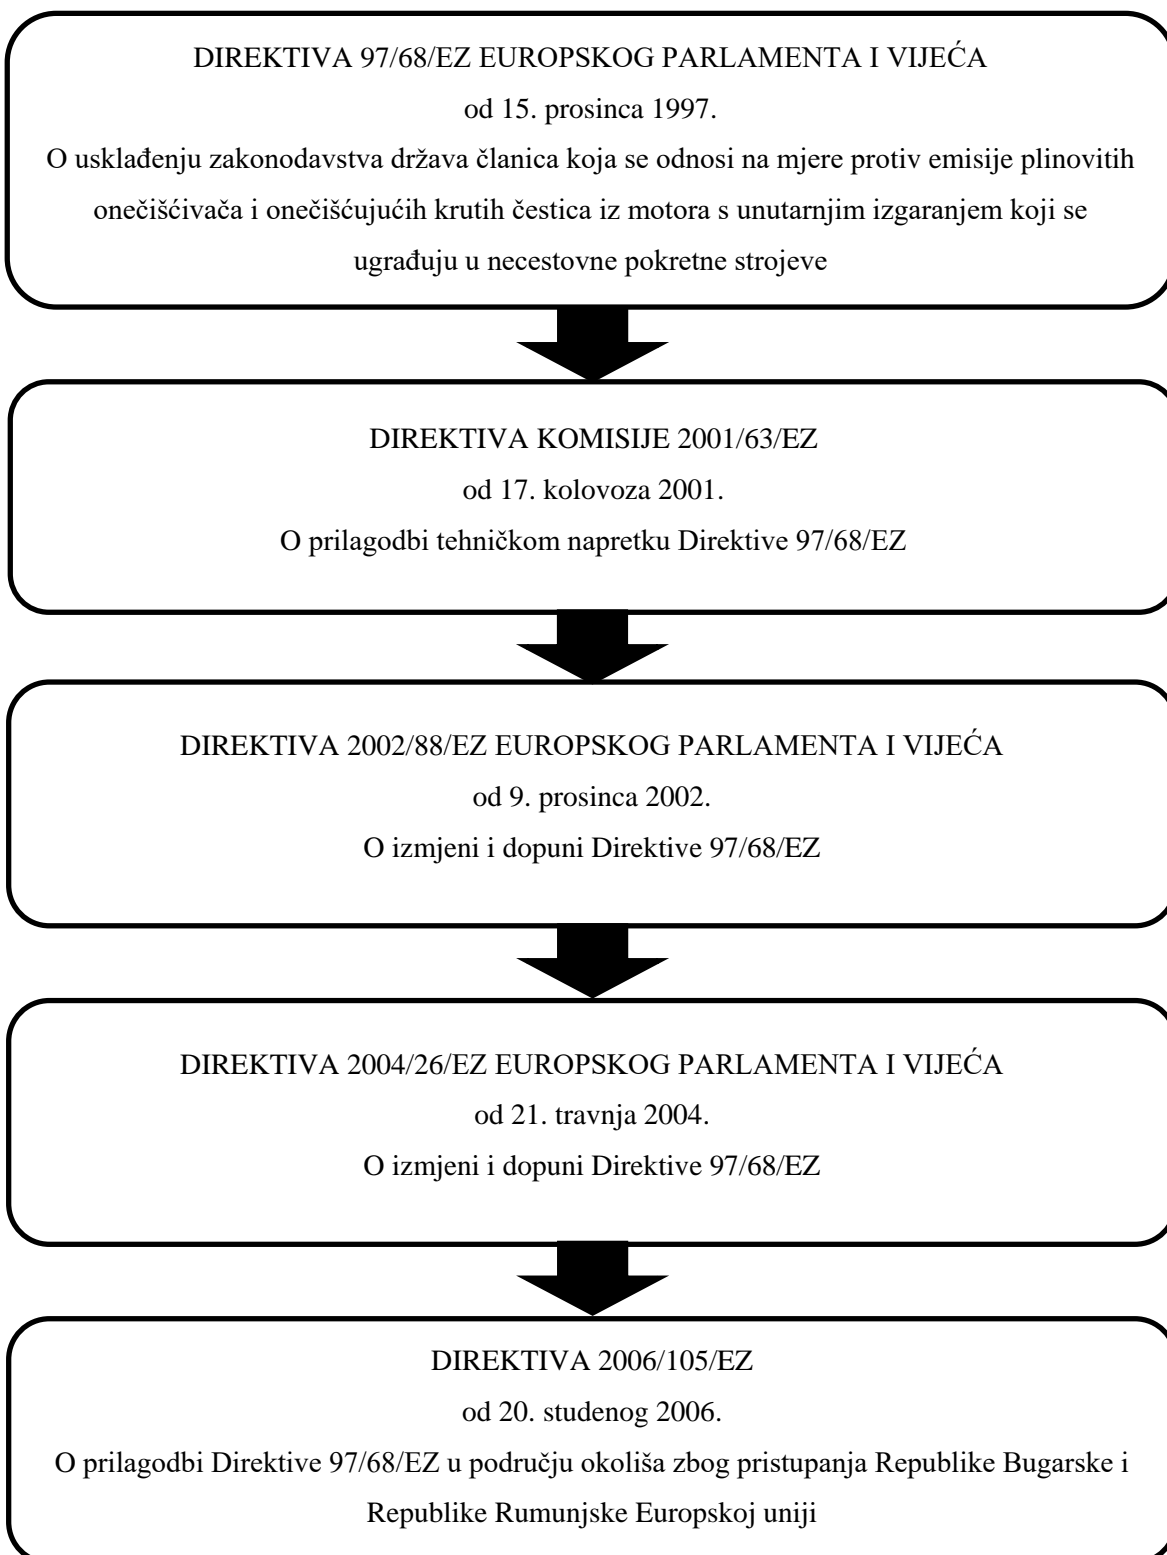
DIREKTIVA 97/68/EZ EUROPSKOG PARLAMENTA I VIJEĆA
od 15. prosinca 1997.
O usklađenju zakonodavstva država članica koja se odnosi na mjere protiv emisije plinovitih onečišćivača i onečišćujućih krutih čestica iz motora s unutarnjim izgaranjem koji se ugrađuju u necestovne pokretne strojeve

DIREKTIVA KOMISIJE 2001/63/EZ
od 17. kolovoza 2001.
O prilagodbi tehničkom napretku Direktive 97/68/EZ

DIREKTIVA 2002/88/EZ EUROPSKOG PARLAMENTA I VIJEĆA
od 9. prosinca 2002.
O izmjeni i dopuni Direktive 97/68/EZ

DIREKTIVA 2004/26/EZ EUROPSKOG PARLAMENTA I VIJEĆA
od 21. travnja 2004.
O izmjeni i dopuni Direktive 97/68/EZ

DIREKTIVA 2006/105/EZ
od 20. studenog 2006.
O prilagodbi Direktive 97/68/EZ u području okoliša zbog pristupanja Republike Bugarske i Republike Rumunjske Europskoj uniji